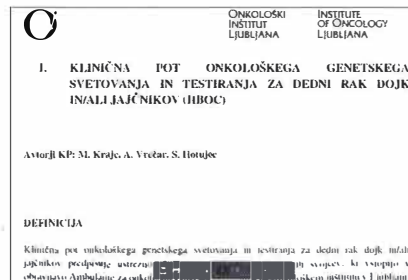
Onkološki Inštitut Ljubljana

Institute of Oncology Ljubljana

I. KLINIČNA POT ONKOLOŠKEGA GENETSKEGA SVETOVANJA IN TESTIRANJA ZA DEDNI RAK DOJK IN/ALI JAJČNIKOV (HBOC)

Avtorji KP: M. Krajc, A. Vrečar, S. Hotujec

DEFINICIJA

Klinična pot onkološkega genetskega svetovanja in testiranja za dedni rak dojk in/ali jajčnikov predpisuje ustrezn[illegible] svojcev, ki vstopajo v obravnavo Ambulante za onkol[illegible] inštitutu v Ljubljan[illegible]